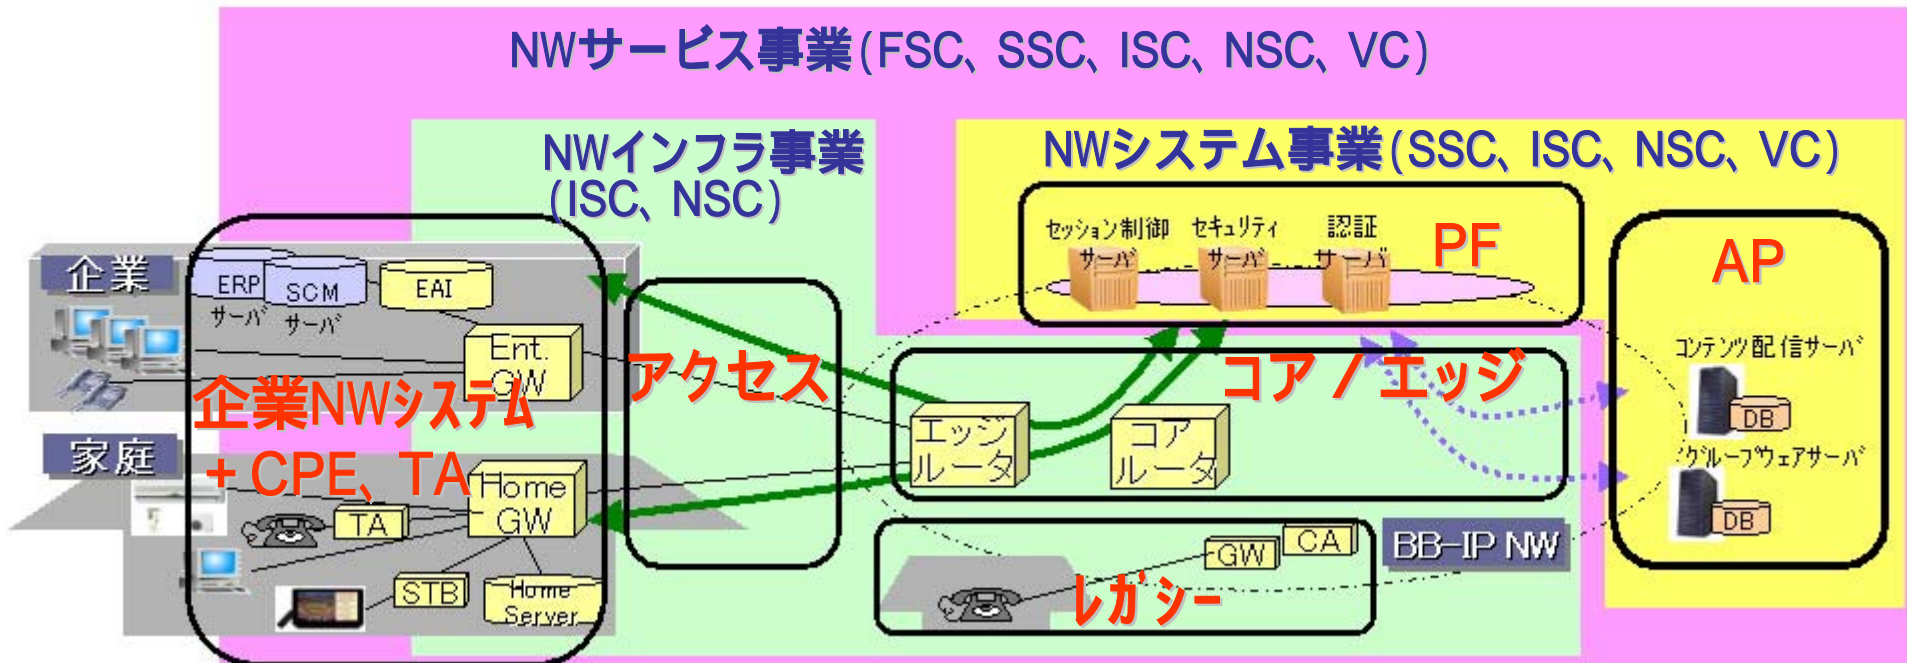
NWサービス事業(FSC、SSC、ISC、NSC、VC)

NWインフラ事業
(ISC、NSC)

NWシステム事業(SSC、ISC、NSC、VC)

セッション制御サーバ
セキュリティサーバ
認証サーバ
PF

AP

コンテンツ配信サーバ
DB
グループウェアサーバ
DB

企業
ERP サーバ
SCM サーバ
EAI
Ent. GW
企業NWシステム
+CPE、TA

家庭
TA
Home GW
STB
Home Server

アクセス

コア / エッジ
エッジ ルータ
コア ルータ

BB-IP NW
GW
CA
レガシー